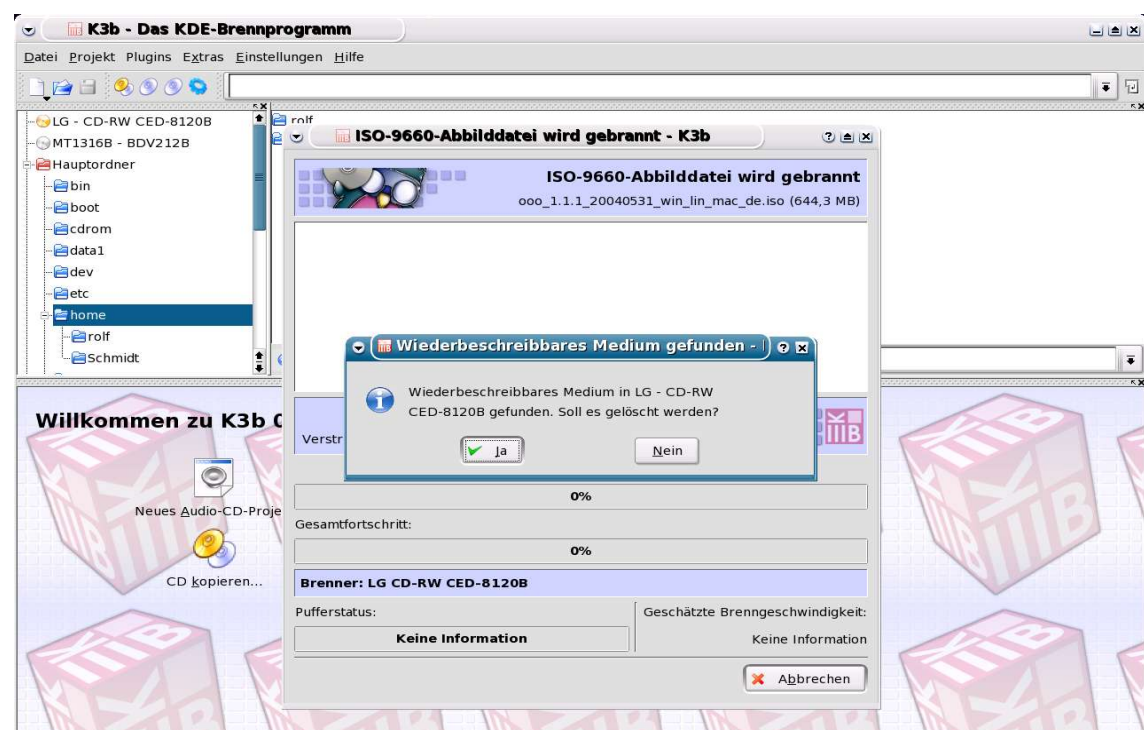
K3b - Das KDE-Brennprogramm

Datei Projekt Plugins Extras Einstellungen Hilfe

LG - CD-RW CED-8120B
MT1316B - BDV212B
Hauptordner
bin
boot
cdrom
data1
dev
etc
home
rolf
Schmidt

rolf

ISO-9660-Abbilddatei wird gebrannt - K3b

ISO-9660-Abbilddatei wird gebrannt
ooo_1.1.1_20040531_win_lin_mac_de.iso (644,3 MB)

Wiederbeschreibbares Medium gefunden - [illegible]

Wiederbeschreibbares Medium in LG - CD-RW CED-8120B gefunden. Soll es gelöscht werden?

Ja

Nein

Willkommen zu K3b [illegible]

Verstr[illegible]

0%

Gesamtfortschritt:

0%

Brenner: LG CD-RW CED-8120B

Pufferstatus:

Geschätzte Brenngeschwindigkeit:

Keine Information

Keine Information

Abbrechen

Neues Audio-CD-Proje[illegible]

CD kopieren...